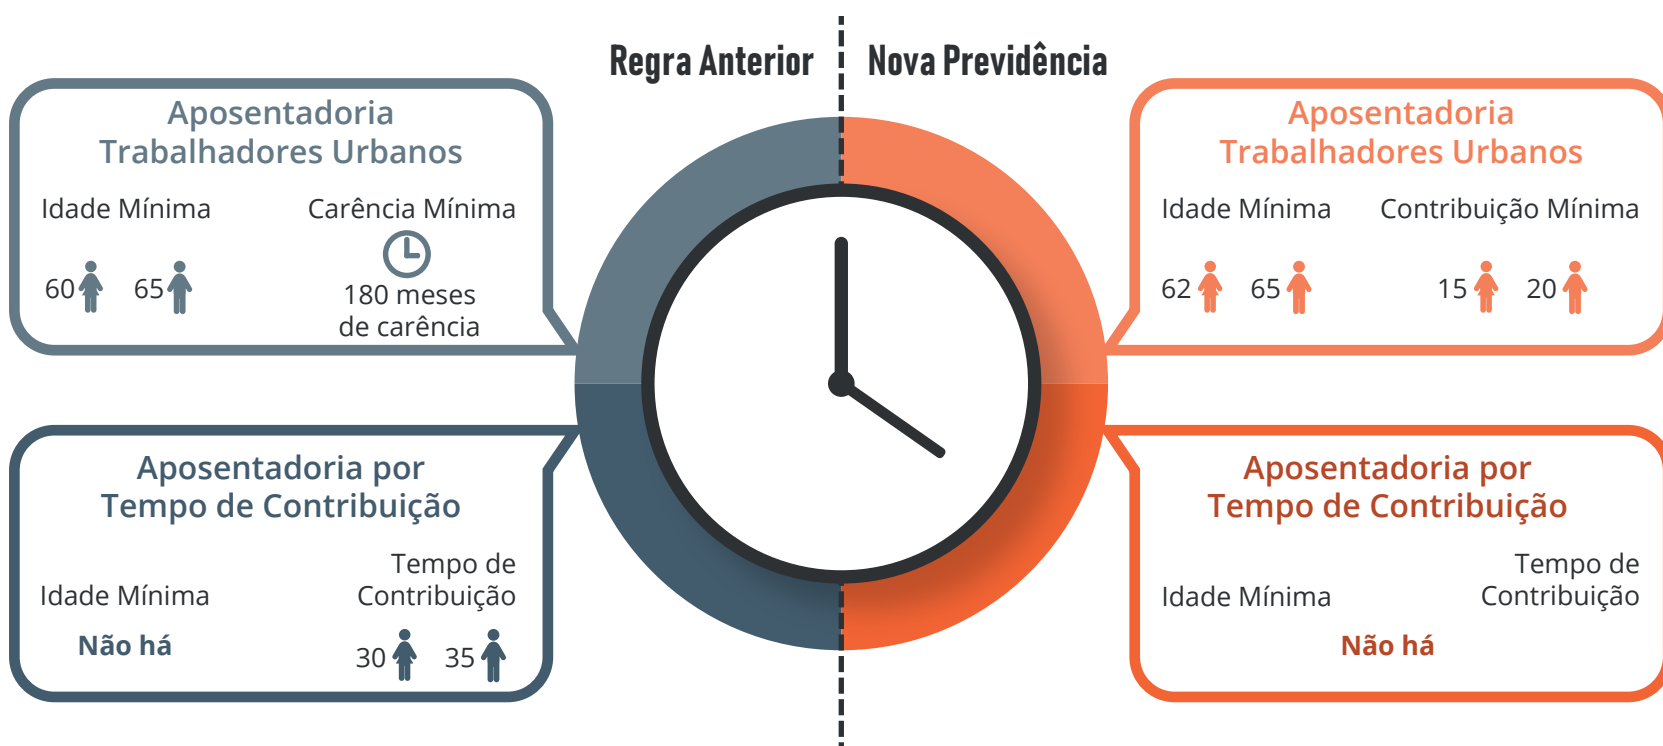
Regra Anterior

Nova Previdência

Aposentadoria
Trabalhadores Urbanos

Idade Mínima

60 65

Carência Mínima

180 meses de carência

Aposentadoria por
Tempo de Contribuição

Idade Mínima

Não há

Tempo de Contribuição

30 35

Aposentadoria
Trabalhadores Urbanos

Idade Mínima

62 65

Contribuição Mínima

15 20

Aposentadoria por
Tempo de Contribuição

Idade Mínima

Tempo de Contribuição

Não há